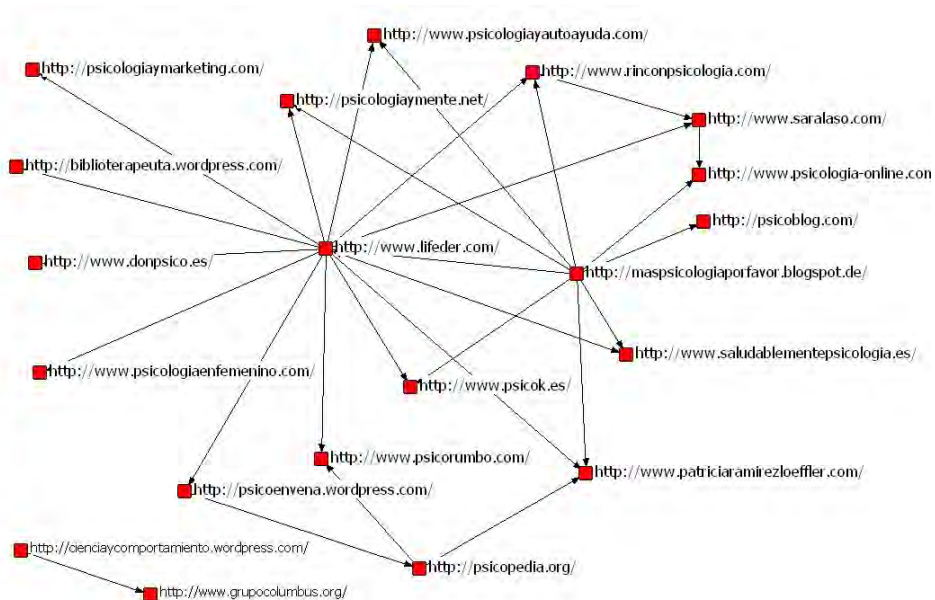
http://www.psicologiayautoayuda.com/
http://psicologiaymarketing.com/
http://www.rinconpsicologia.com/
http://psicologiaymente.net/
http://www.saralaso.com/
http://biblioterapeuta.wordpress.com/
http://www.psicologia-online.com
http://psicoblog.com/
http://www.lifeder.com/
http://www.donpsico.es/
http://maspsicologiaporfavor.blogspot.de/
http://www.saludablementepsicologia.es/
http://www.psicologiaenfemenino.com/
http://www.psicok.es/
http://www.psicorumbo.com/
http://www.patriciaramirezloeffler.com/
http://psicoenvena.wordpress.com/
http://cienciaycomportamiento.wordpress.com/
http://psicopedia.org/
http://www.grupocolumbus.org/